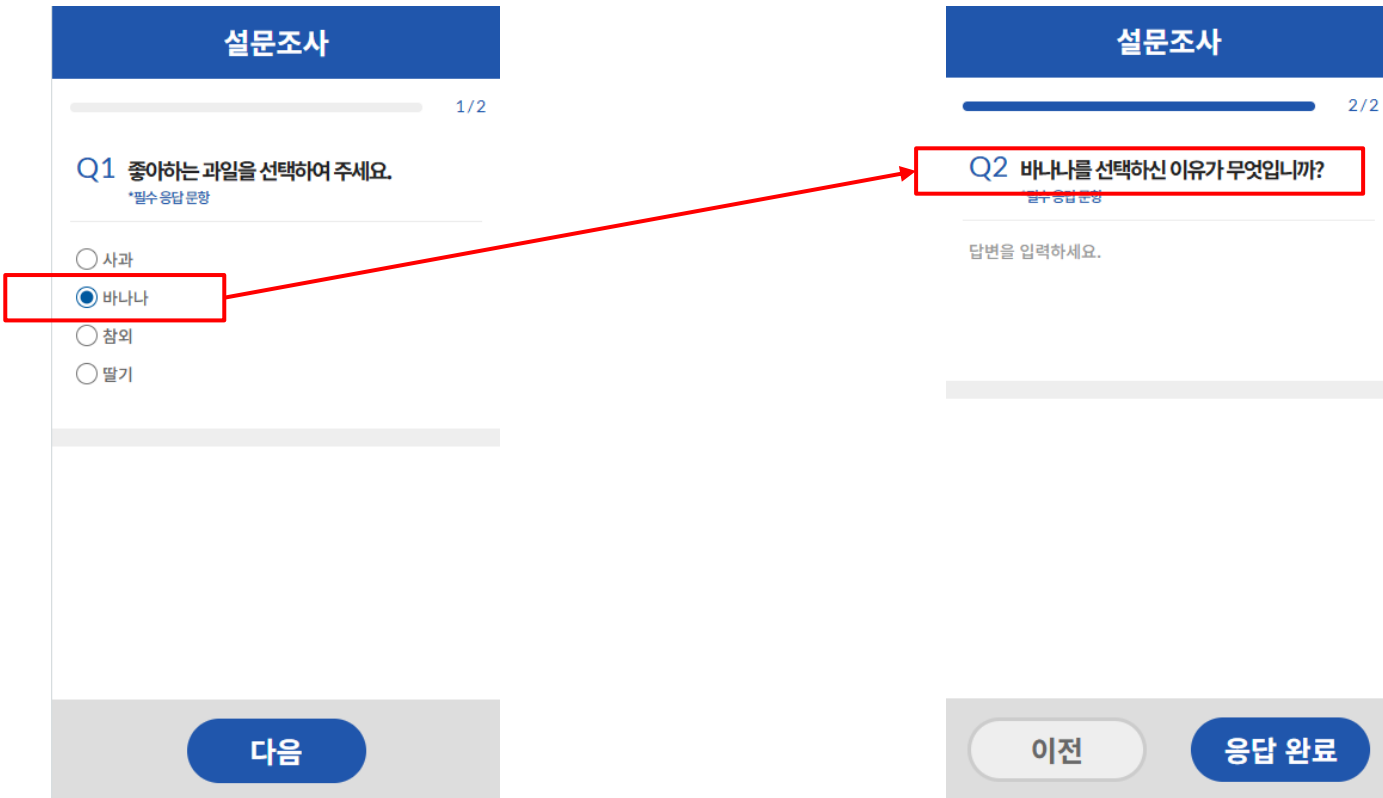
설문조사

1/2

Q1 좋아하는 과일을 선택하여 주세요.
*필수 응답 문항

사과
바나나
참외
딸기

다음

설문조사

2/2

Q2 바나나를 선택하신 이유가 무엇입니까?
*필수 응답 문항

답변을 입력하세요.

이전

응답 완료